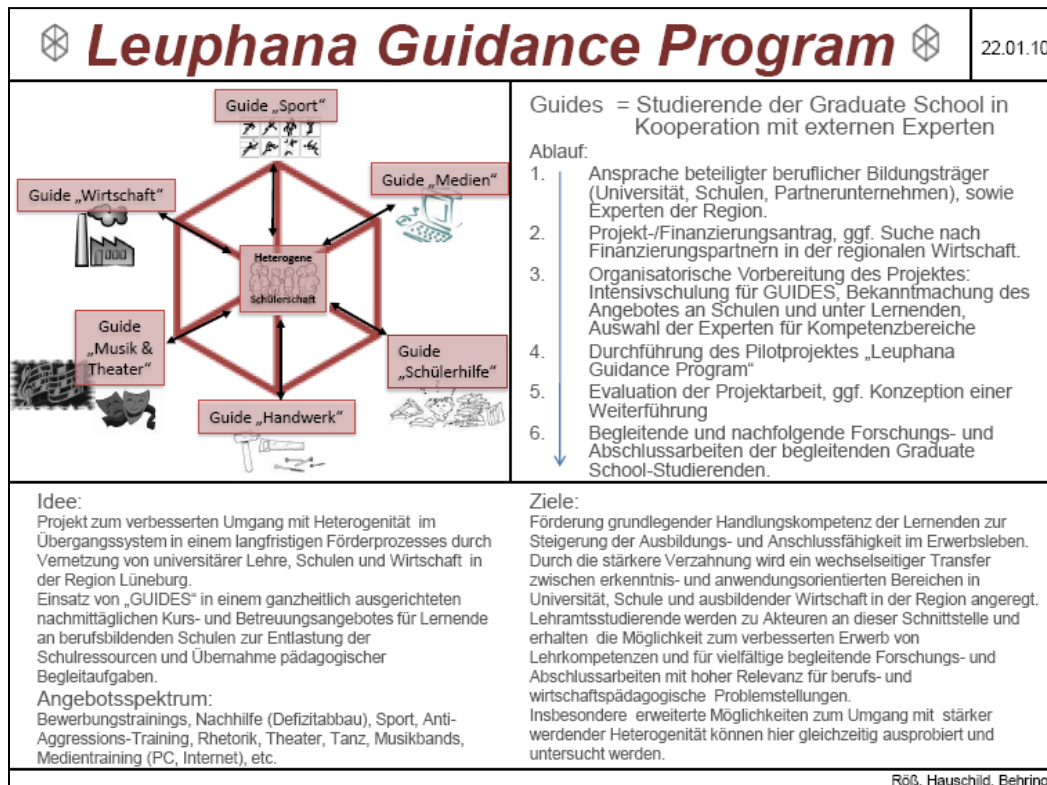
Leuphana Guidance Program

22.01.10

Guide „Sport"

Guide „Wirtschaft"

Guide „Medien"

Heterogene Schülerschaft

Guide „Musik & Theater"

Guide „Schülerhilfe"

Guide „Handwerk"

Guides = Studierende der Graduate School in Kooperation mit externen Experten

Ablauf:

1. Ansprache beteiligter beruflicher Bildungsträger (Universität, Schulen, Partnerunternehmen), sowie Experten der Region.

2. Projekt-/Finanzierungsantrag, ggf. Suche nach Finanzierungspartnern in der regionalen Wirtschaft.

3. Organisatorische Vorbereitung des Projektes: Intensivschulung für GUIDES, Bekanntmachung des Angebotes an Schulen und unter Lernenden, Auswahl der Experten für Kompetenzbereiche

4. Durchführung des Pilotprojektes „Leuphana Guidance Program"

5. Evaluation der Projektarbeit, ggf. Konzeption einer Weiterführung

6. Begleitende und nachfolgende Forschungs- und Abschlussarbeiten der begleitenden Graduate School-Studierenden.

Idee:
Projekt zum verbesserten Umgang mit Heterogenität im Übergangssystem in einem langfristigen Förderprozesses durch Vernetzung von universitärer Lehre, Schulen und Wirtschaft in der Region Lüneburg.
Einsatz von „GUIDES" in einem ganzheitlich ausgerichteten nachmittäglichen Kurs- und Betreuungsangebotes für Lernende an berufsbildenden Schulen zur Entlastung der Schulressourcen und Übernahme pädagogischer Begleitaufgaben.

Angebotsspektrum:
Bewerbungstrainings, Nachhilfe (Defizitabbau), Sport, Anti-Aggressions-Training, Rhetorik, Theater, Tanz, Musikbands, Medientraining (PC, Internet), etc.

Ziele:
Förderung grundlegender Handlungskompetenz der Lernenden zur Steigerung der Ausbildungs- und Anschlussfähigkeit im Erwerbsleben.
Durch die stärkere Verzahnung wird ein wechselseitiger Transfer zwischen erkenntnis- und anwendungsorientierten Bereichen in Universität, Schule und ausbildender Wirtschaft in der Region angeregt.
Lehramtsstudierende werden zu Akteuren an dieser Schnittstelle und erhalten die Möglichkeit zum verbesserten Erwerb von Lehrkompetenzen und für vielfältige begleitende Forschungs- und Abschlussarbeiten mit hoher Relevanz für berufs- und wirtschaftspädagogische Problemstellungen.
Insbesondere erweiterte Möglichkeiten zum Umgang mit stärker werdender Heterogenität können hier gleichzeitig ausprobiert und untersucht werden.

Röß, Hauschild, Behring